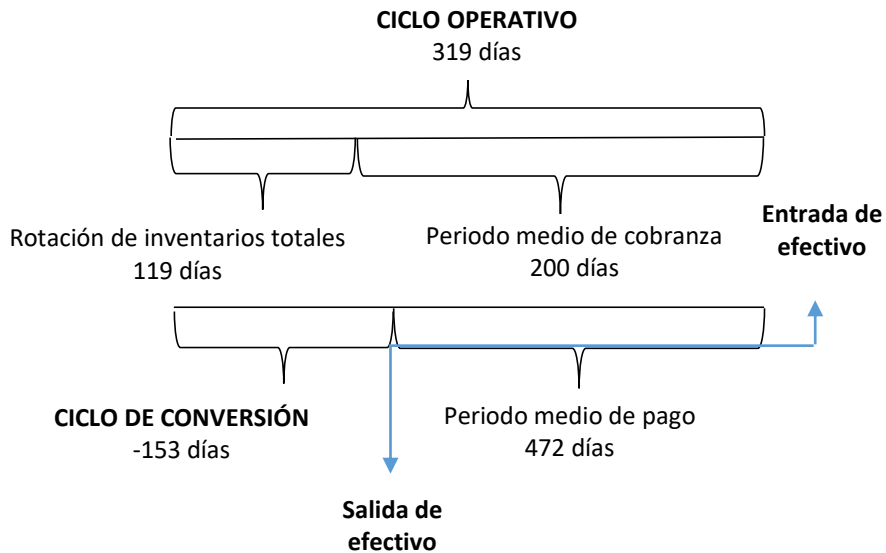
CICLO OPERATIVO
319 días

Rotación de inventarios totales
119 días

Periodo medio de cobranza
200 días

Entrada de efectivo

CICLO DE CONVERSIÓN
-153 días

Periodo medio de pago
472 días

Salida de efectivo